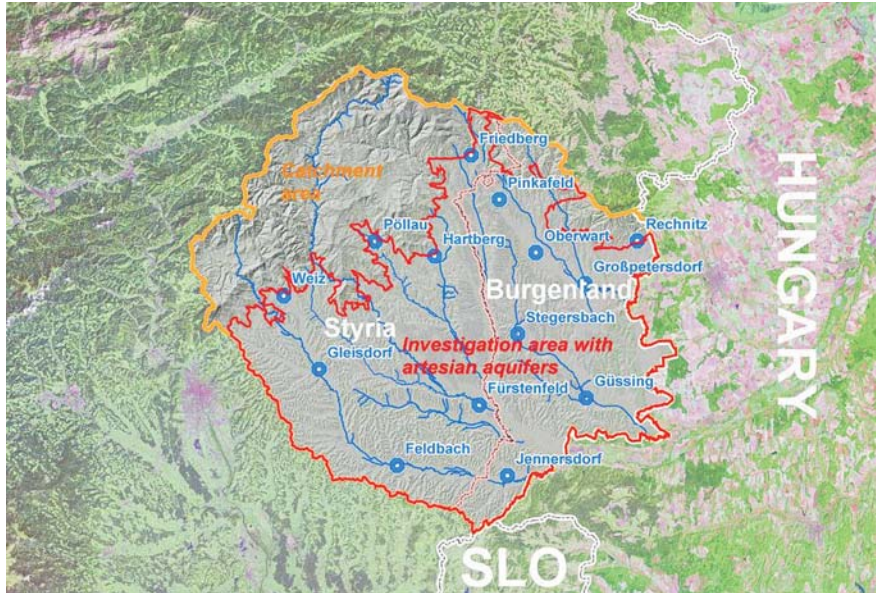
Catchment area

Friedberg

Pinkafeld

Pöllau

Hartberg

Oberwart

Rechnitz

Weiz

Großpetersdorf

Burgenland

Styria

Stegersbach

Gleisdorf

Investigation area with artesian aquifers

Fürstenfeld

Güssing

Feldbach

Jennersdorf

HUNGARY

SLO